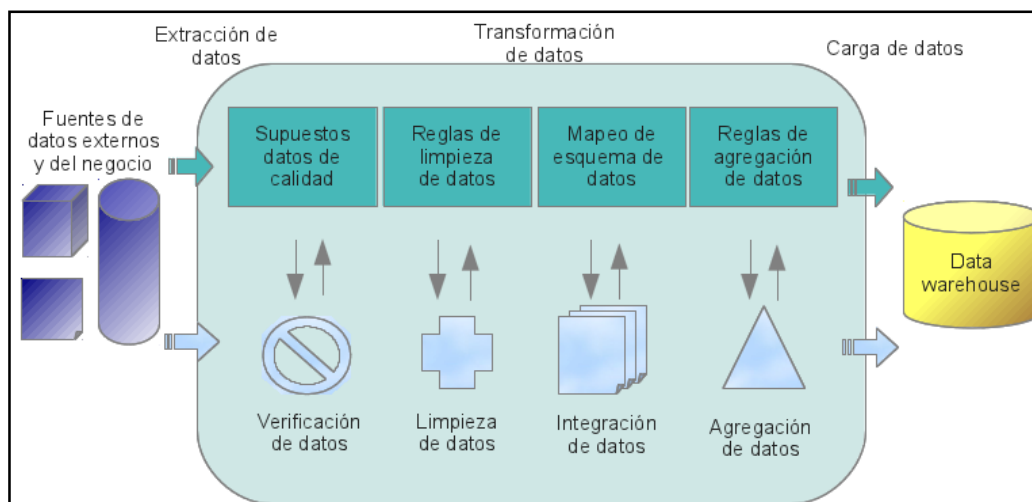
Extracción de datos

Transformación de datos

Carga de datos

Fuentes de datos externos y del negocio

Supuestos datos de calidad

Reglas de limpieza de datos

Mapeo de esquema de datos

Reglas de agregación de datos

Data warehouse

Verificación de datos

Limpieza de datos

Integración de datos

Agregación de datos